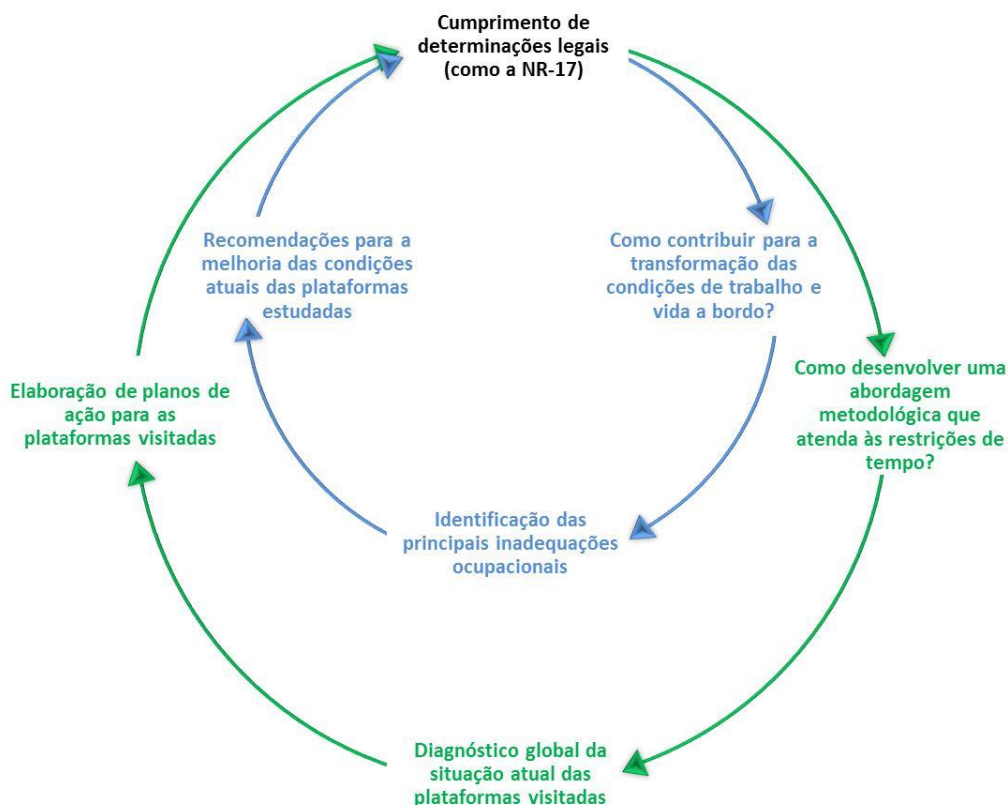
Cumprimento de determinações legais (como a NR-17)

Como contribuir para a transformação das condições de trabalho e vida a bordo?

Identificação das principais inadequações ocupacionais

Recomendações para a melhoria das condições atuais das plataformas estudadas

Como desenvolver uma abordagem metodológica que atenda às restrições de tempo?

Diagnóstico global da situação atual das plataformas visitadas

Elaboração de planos de ação para as plataformas visitadas